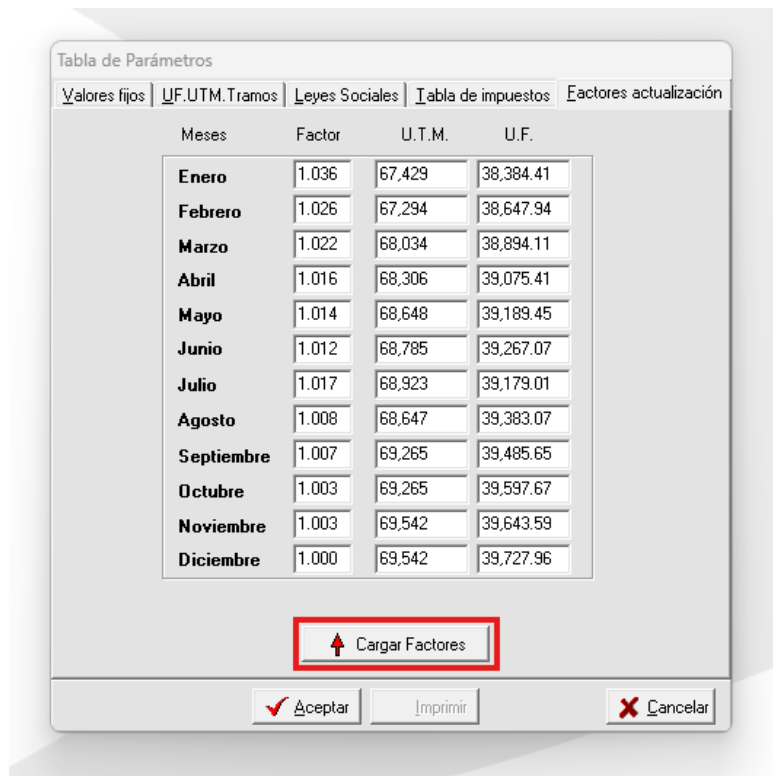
Tabla de Parámetros

Valores fijos | UF.UTM.Tramos | Leyes Sociales | Tabla de impuestos | Factores actualización

| Meses | Factor | U.T.M. | U.F. |
|---|---|---|---|
| Enero | 1.036 | 67,429 | 38,384.41 |
| Febrero | 1.026 | 67,294 | 38,647.94 |
| Marzo | 1.022 | 68,034 | 38,894.11 |
| Abril | 1.016 | 68,306 | 39,075.41 |
| Mayo | 1.014 | 68,648 | 39,189.45 |
| Junio | 1.012 | 68,785 | 39,267.07 |
| Julio | 1.017 | 68,923 | 39,179.01 |
| Agosto | 1.008 | 68,647 | 39,383.07 |
| Septiembre | 1.007 | 69,265 | 39,485.65 |
| Octubre | 1.003 | 69,265 | 39,597.67 |
| Noviembre | 1.003 | 69,542 | 39,643.59 |
| Diciembre | 1.000 | 69,542 | 39,727.96 |

Cargar Factores

Aceptar | Imprimir | Cancelar